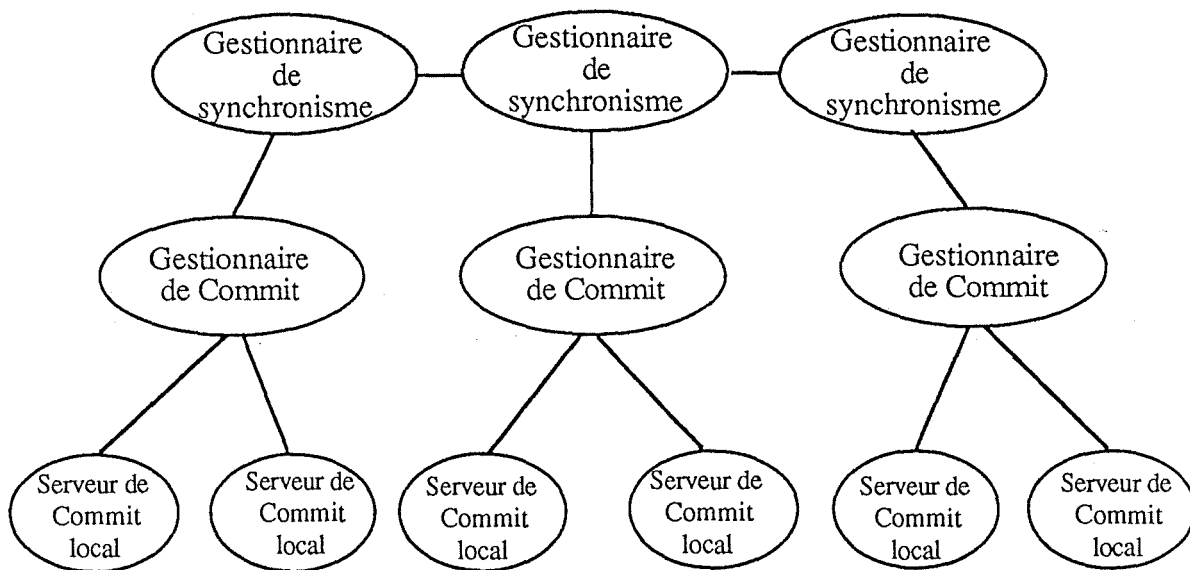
Gestionnaire de synchronisme

Gestionnaire de synchronisme

Gestionnaire de synchronisme

Gestionnaire de Commit

Gestionnaire de Commit

Gestionnaire de Commit

Serveur de Commit local

Serveur de Commit local

Serveur de Commit local

Serveur de Commit local

Serveur de Commit local

Serveur de Commit local